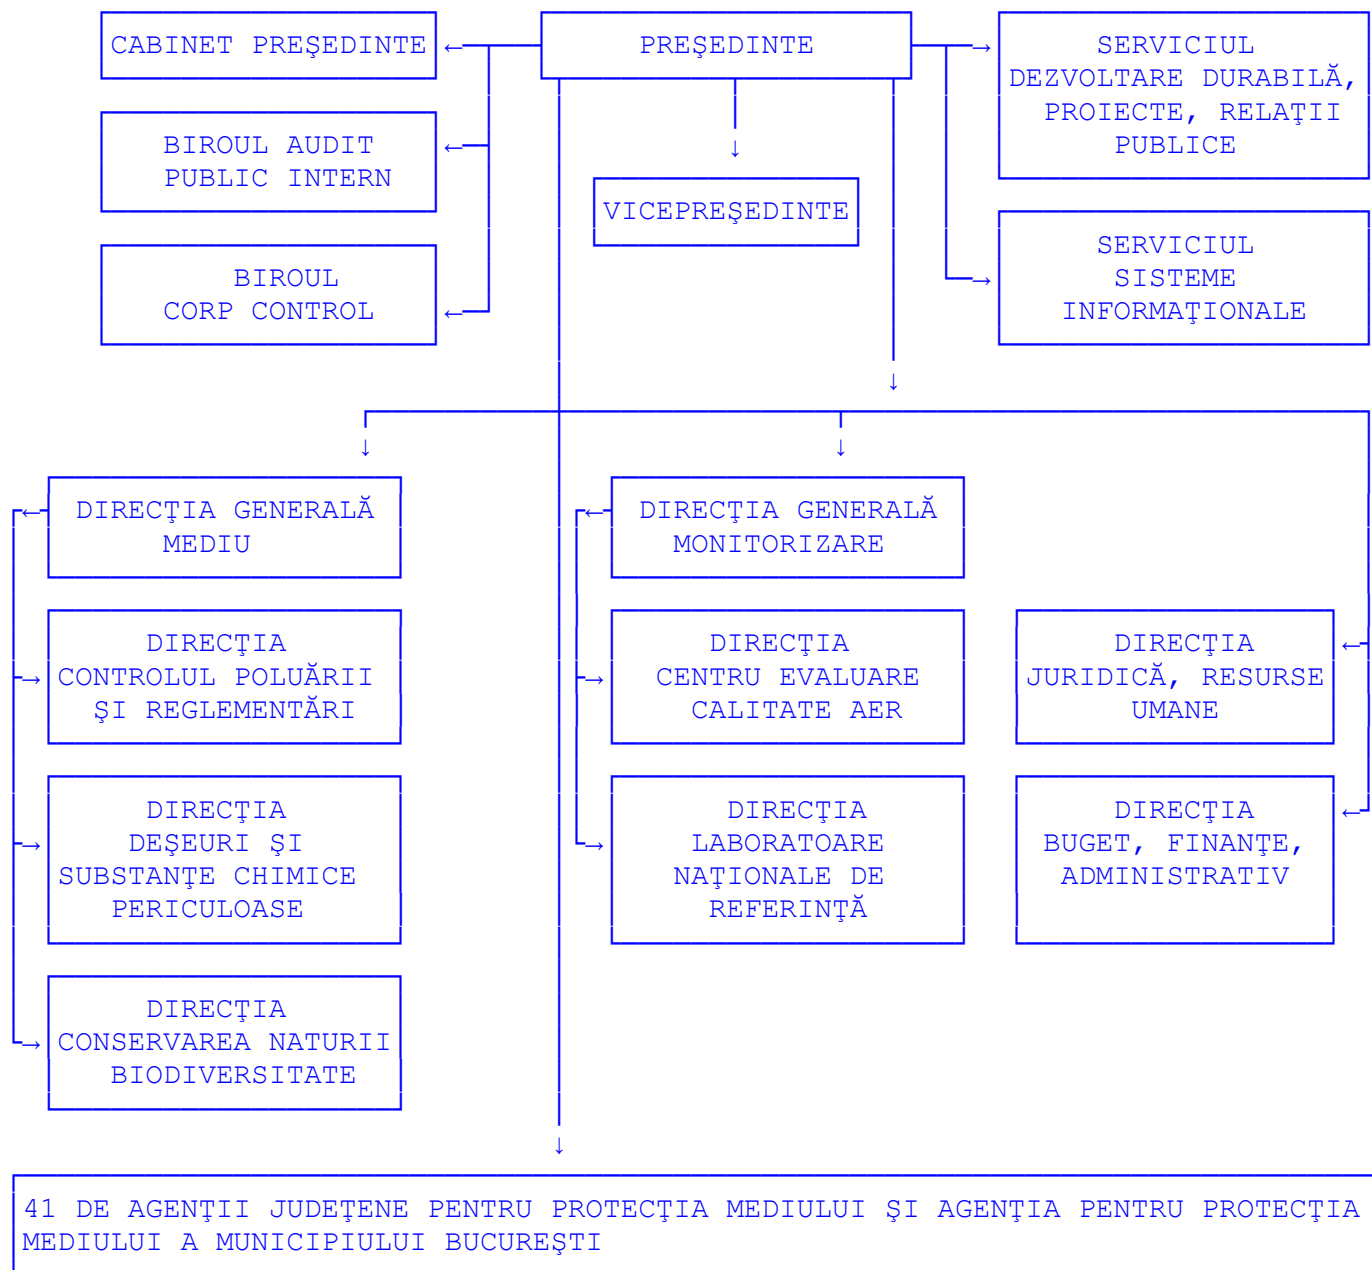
CABINET PREŞEDINTE

PREŞEDINTE

SERVICIUL DEZVOLTARE DURABILĂ, PROIECTE, RELAŢII PUBLICE

BIROUL AUDIT PUBLIC INTERN

VICEPREŞEDINTE

BIROUL CORP CONTROL

SERVICIUL SISTEME INFORMAŢIONALE

DIRECŢIA GENERALĂ MEDIU

DIRECŢIA CONTROLUL POLUĂRII ŞI REGLEMENTĂRI

DIRECŢIA DEŞEURI ŞI SUBSTANŢE CHIMICE PERICULOASE

DIRECŢIA CONSERVAREA NATURII BIODIVERSITATE

DIRECŢIA GENERALĂ MONITORIZARE

DIRECŢIA CENTRU EVALUARE CALITATE AER

DIRECŢIA LABORATOARE NAŢIONALE DE REFERINŢĂ

DIRECŢIA JURIDICĂ, RESURSE UMANE

DIRECŢIA BUGET, FINANŢE, ADMINISTRATIV

41 DE AGENŢII JUDEŢENE PENTRU PROTECŢIA MEDIULUI ŞI AGENŢIA PENTRU PROTECŢIA MEDIULUI A MUNICIPIULUI BUCUREŞTI